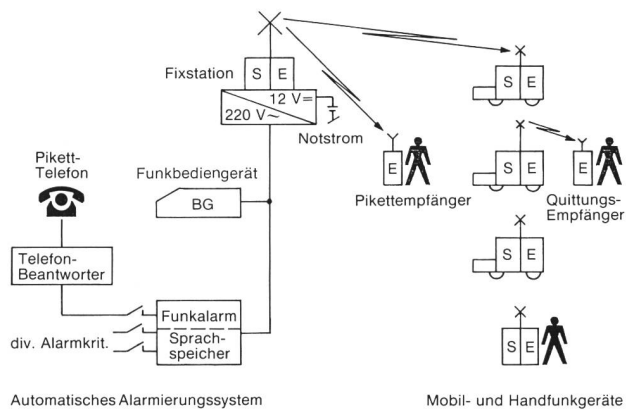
Fixstation
S E
12 V=
220 V~
Notstrom
S E
E
Pikettempfänger
S E
E
Quittungs-Empfänger
S E
S E
Pikett-Telefon
Funkbediengerät
BG
Telefon-Beantworter
Funkalarm
Sprachspeicher
div. Alarmkrit.
Automatisches Alarmierungssystem
Mobil- und Handfunkgeräte